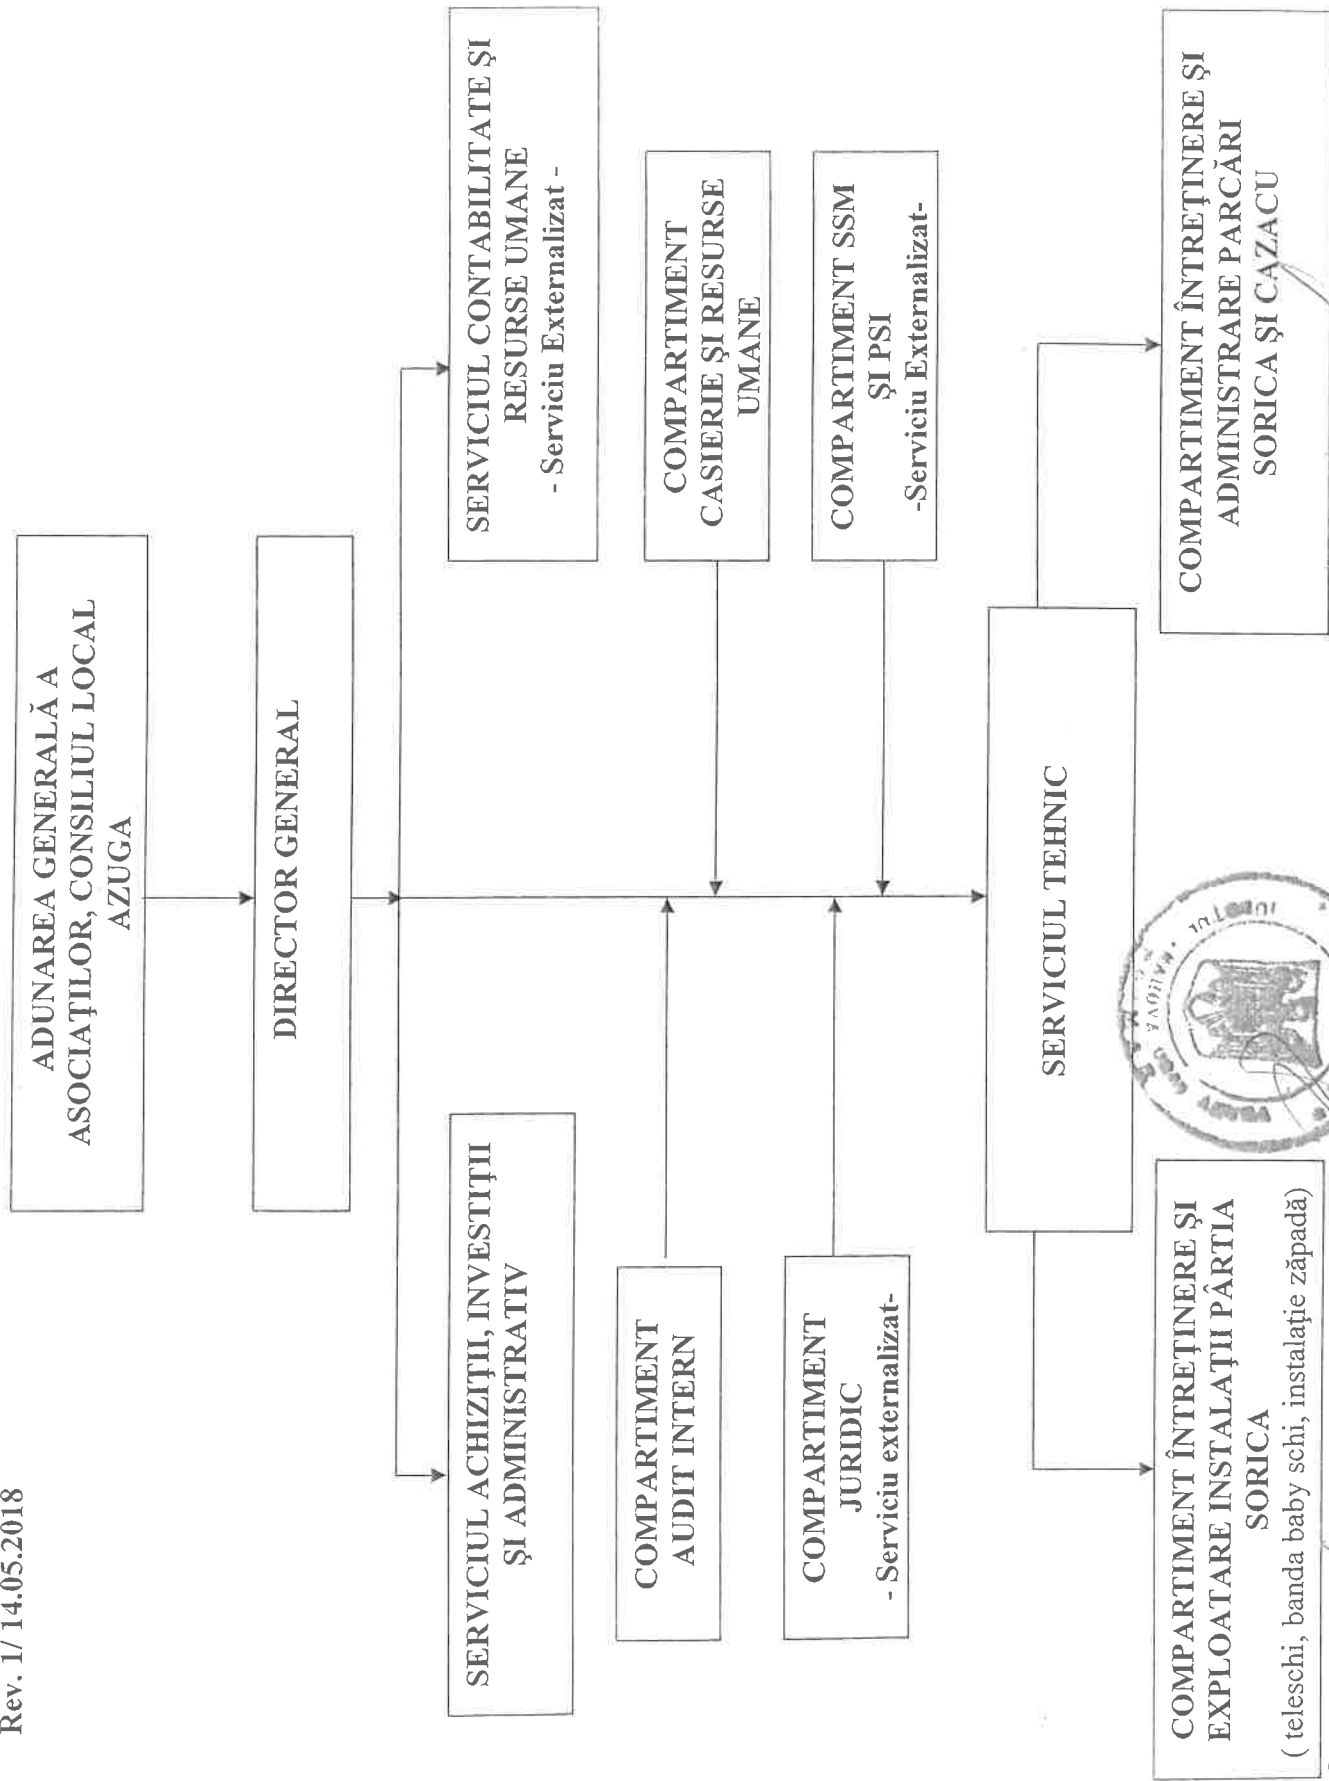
Rev. 1/ 14.05.2018

ADUNAREA GENERALĂ A ASOCIAȚILOR, CONSILIUL LOCAL AZUGA

DIRECTOR GENERAL

SERVICIUL ACHIZIȚII, INVESTIȚII ȘI ADMINISTRATIV

COMPARTIMENT AUDIT INTERN

COMPARTIMENT JURIDIC
- Serviciu externalizat-

SERVICIUL CONTABILITATE ȘI RESURSE UMANE
- Serviciu Externalizat -

COMPARTIMENT CASIERIE ȘI RESURSE UMANE

COMPARTIMENT SSM ȘI PSI
-Serviciu Externalizat-

SERVICIUL TEHNIC

COMPARTIMENT ÎNTREȚINERE ȘI EXPLOATARE INSTALAȚII PÂRTIA SORICA
( teleschi, banda baby schi, instalație zăpadă)

COMPARTIMENT ÎNTREȚINERE ȘI ADMINISTRARE PARCĂRI SORICA ȘI CAZACU